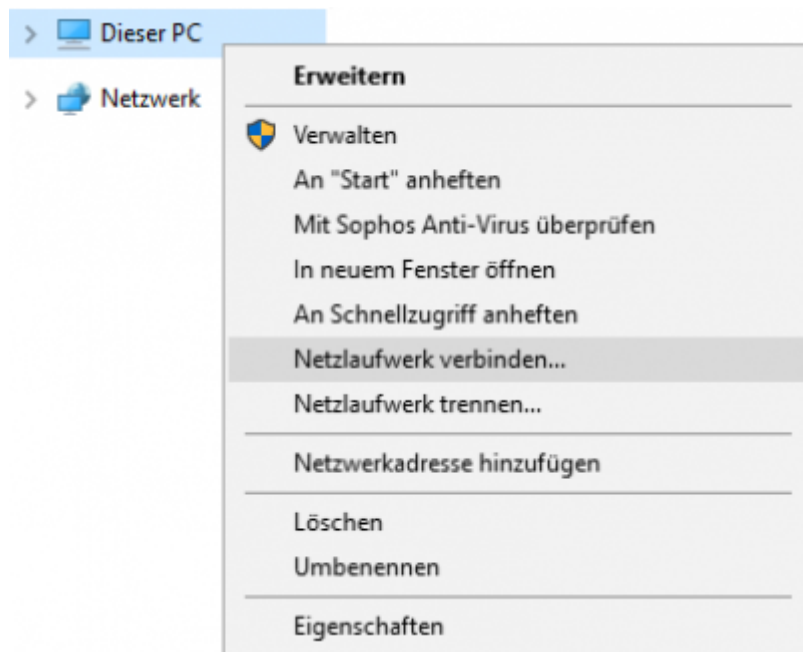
Dieser PC

Netzwerk

Erweitern

Verwalten

An "Start" anheften

Mit Sophos Anti-Virus überprüfen

In neuem Fenster öffnen

An Schnellzugriff anheften

Netzlaufwerk verbinden...

Netzlaufwerk trennen...

Netzwerkadresse hinzufügen

Löschen

Umbenennen

Eigenschaften